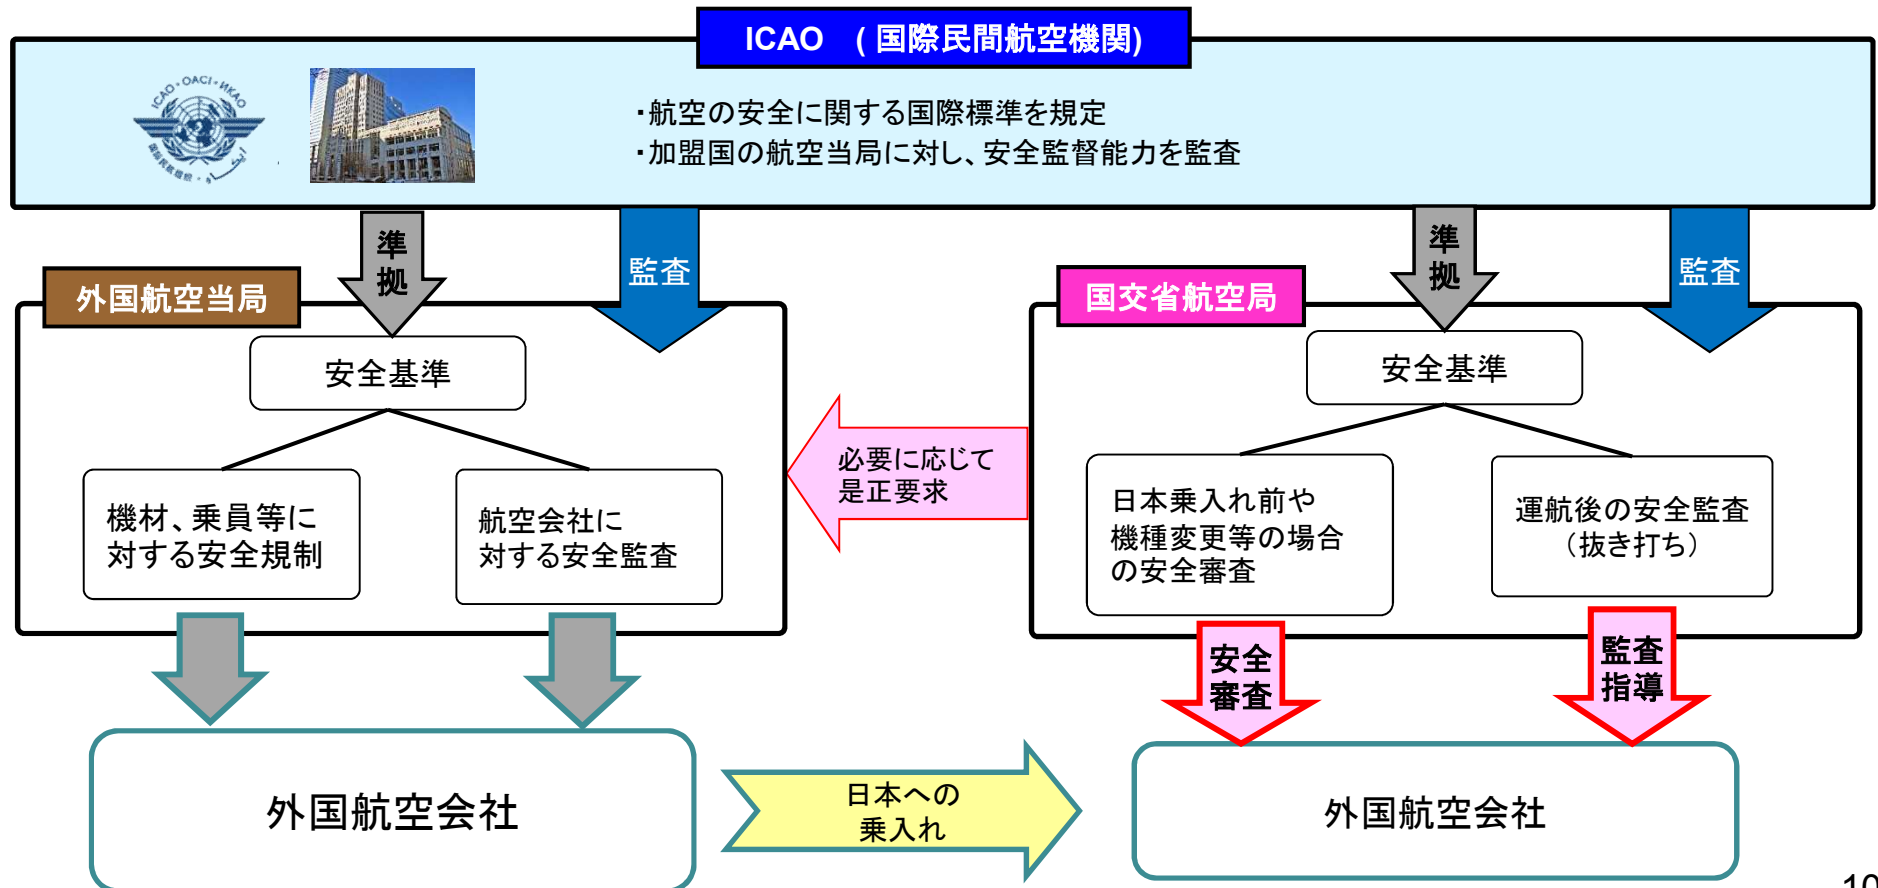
ICAO （国際民間航空機関）

ICAO・OACI・ИКАО

・航空の安全に関する国際標準を規定
・加盟国の航空当局に対し、安全監督能力を監査

準拠

監査

準拠

監査

外国航空当局

安全基準

機材、乗員等に対する安全規制

航空会社に対する安全監査

必要に応じて是正要求

国交省航空局

安全基準

日本乗入れ前や機種変更等の場合の安全審査

運航後の安全監査（抜き打ち）

安全審査

監査指導

外国航空会社

日本への乗入れ

外国航空会社

10